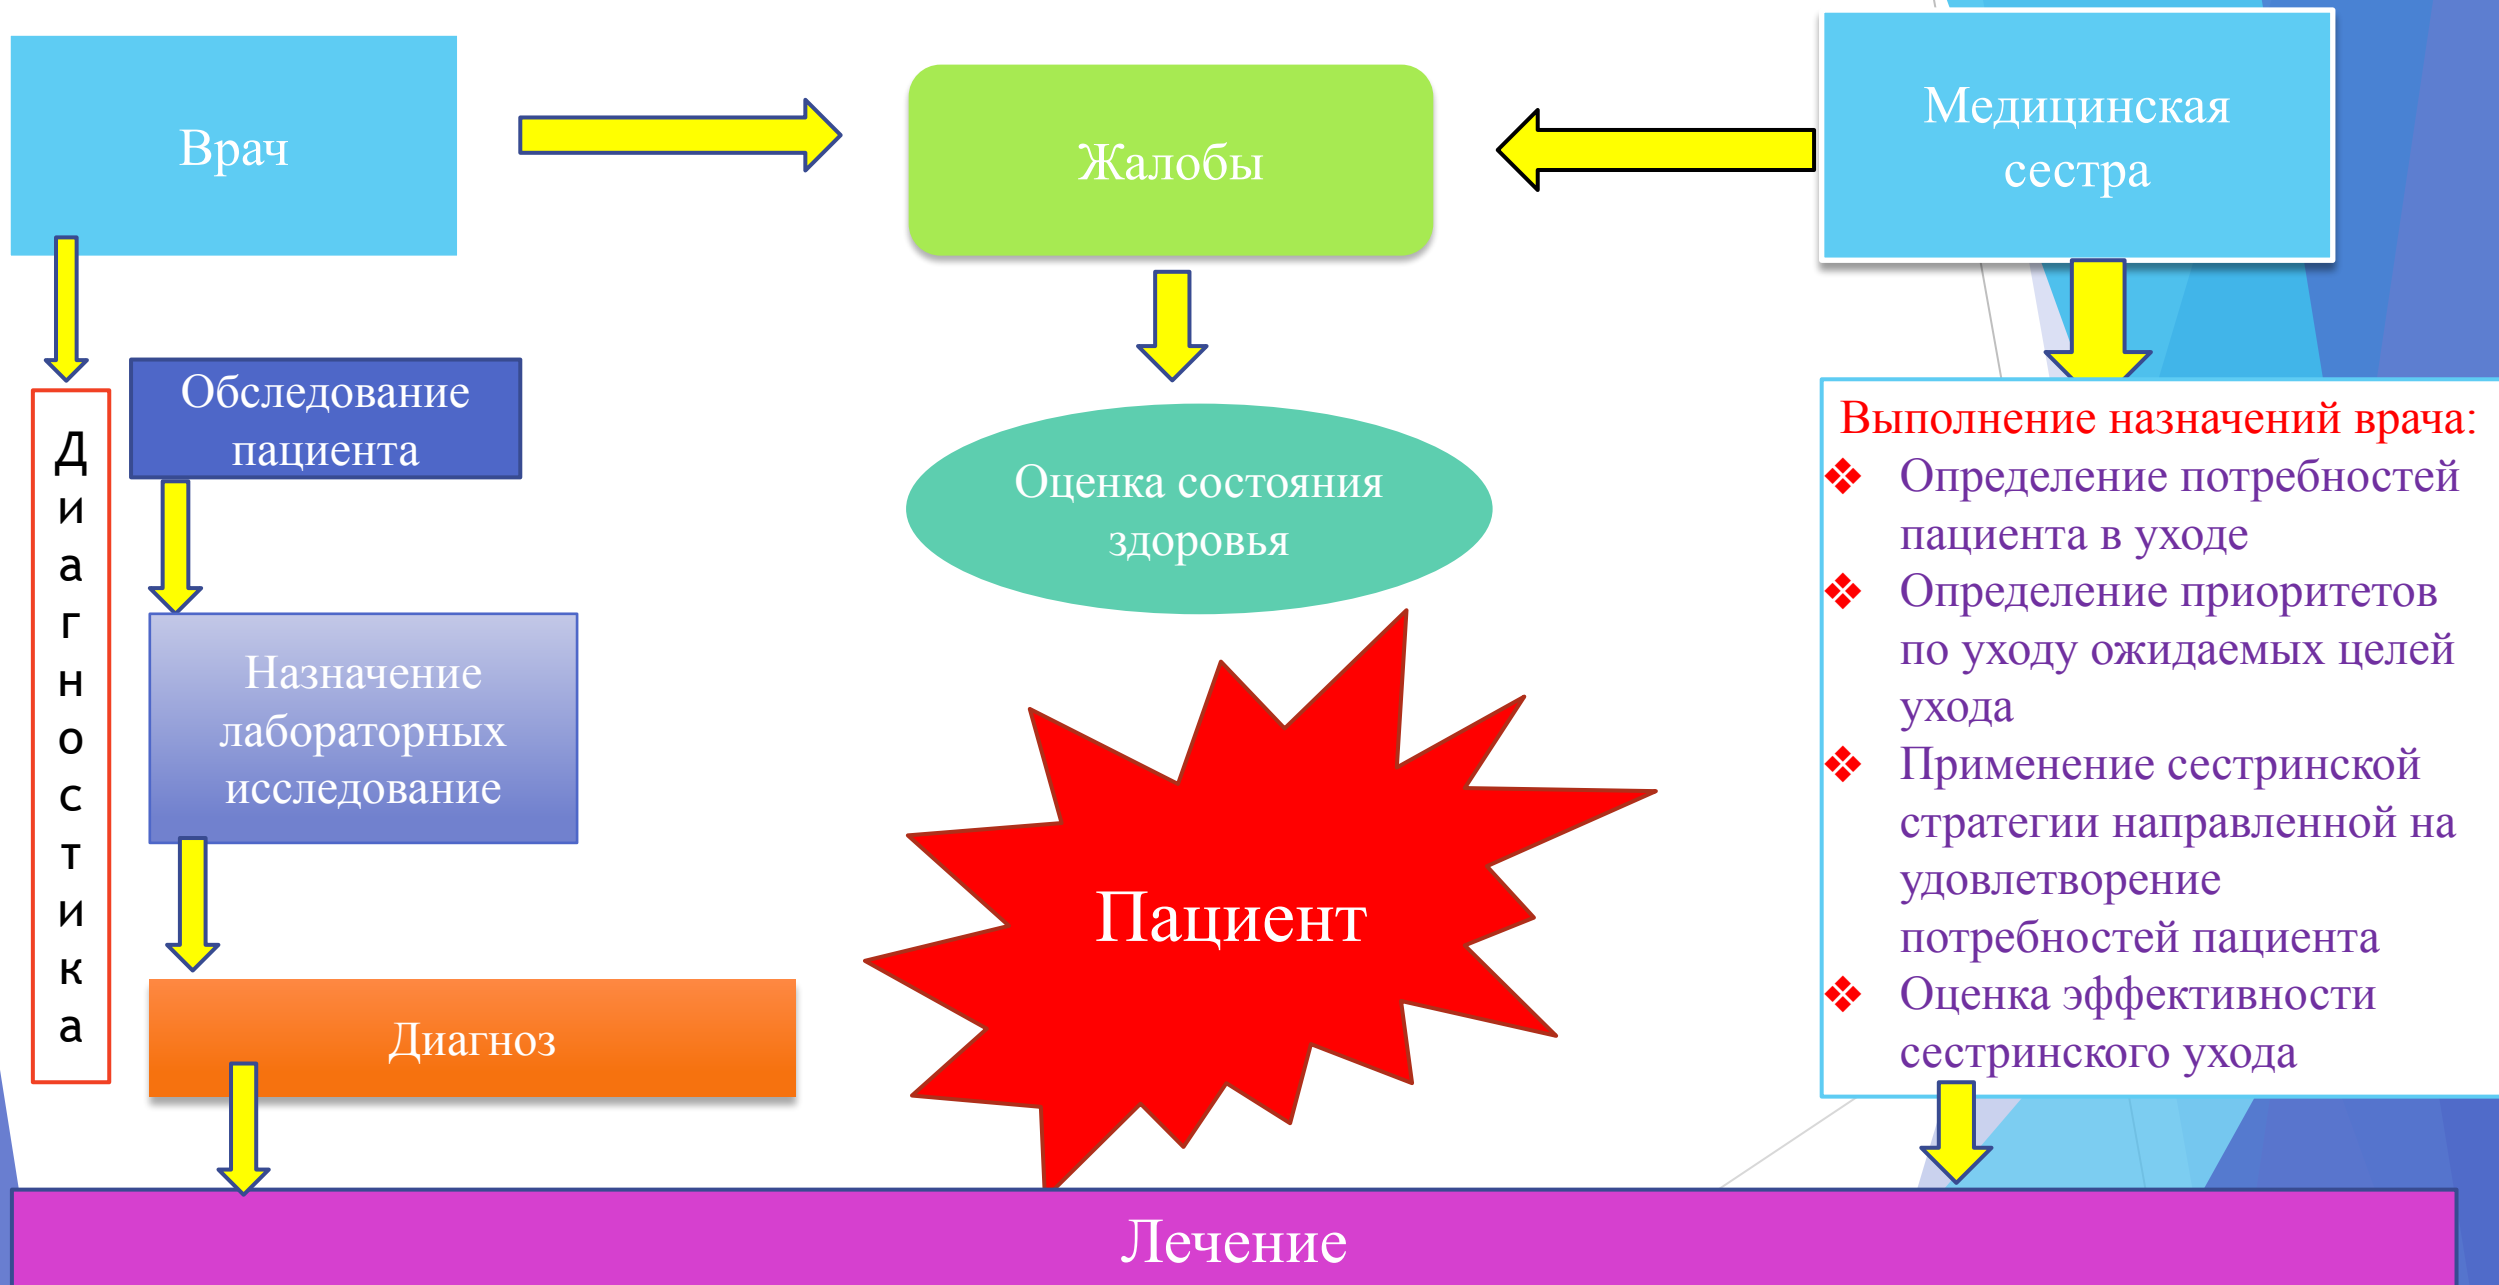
Врач

Жалобы

Медицинская сестра

Обследование пациента

Диагностика

Оценка состояния здоровья

Выполнение назначений врача:
❖ Определение потребностей пациента в уходе
❖ Определение приоритетов по уходу ожидаемых целей ухода
❖ Применение сестринской стратегии направленной на удовлетворение потребностей пациента
❖ Оценка эффективности сестринского ухода

Назначение лабораторных исследование

Пациент

Диагноз

Лечение